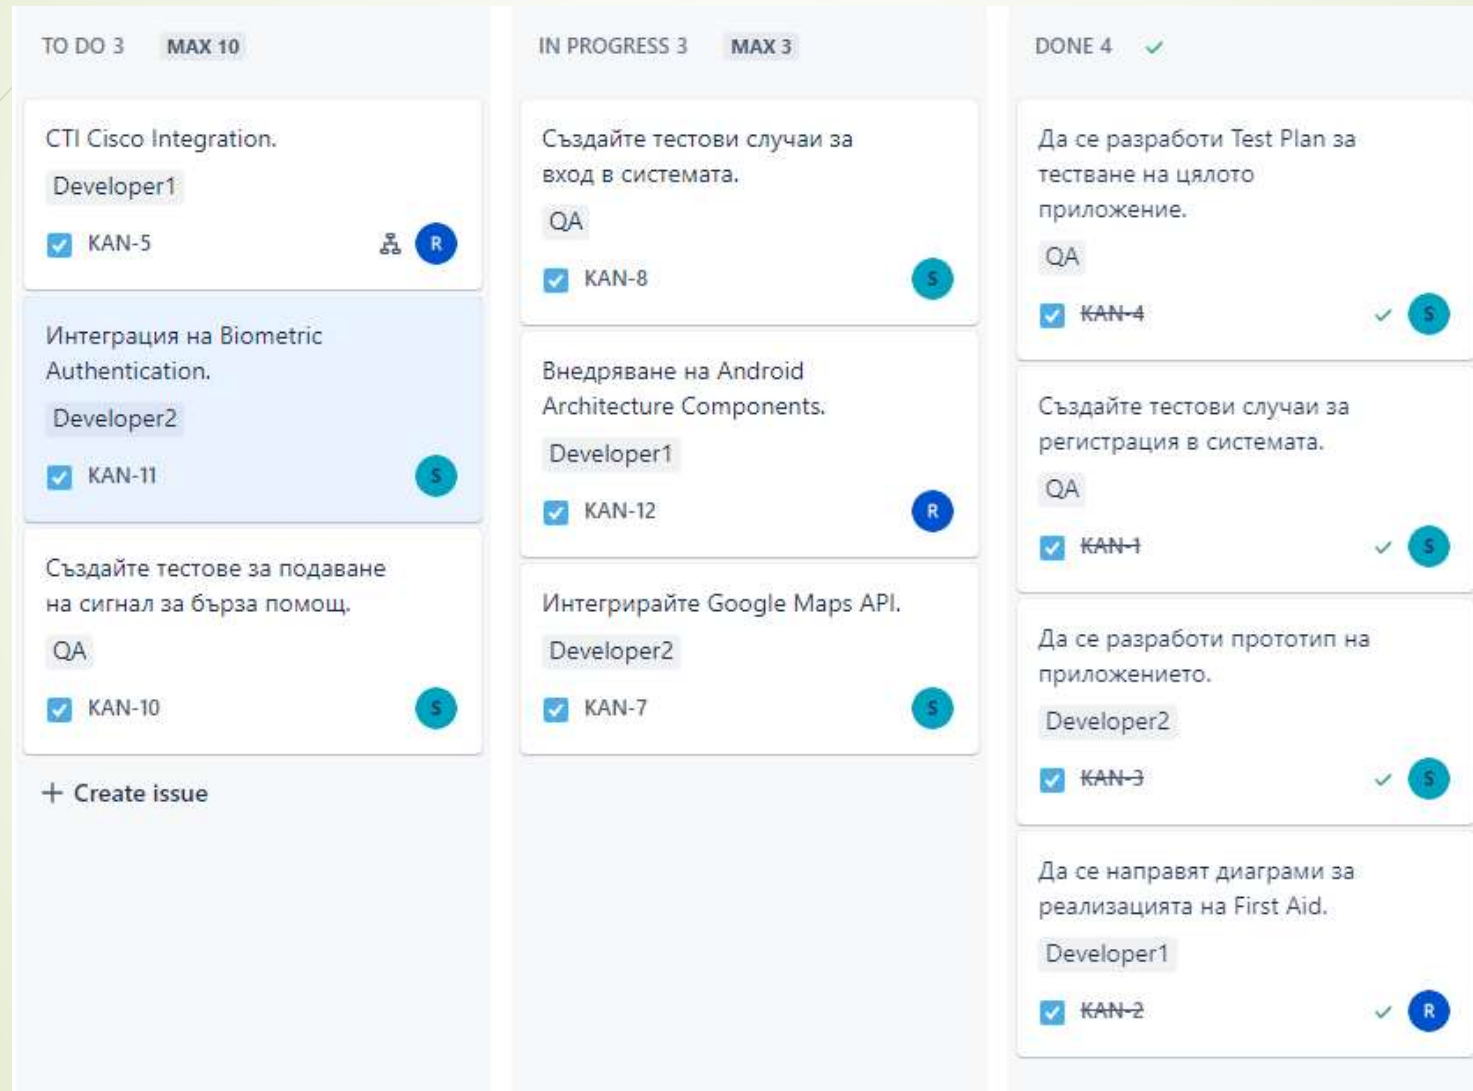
TO DO 3 MAX 10

CTI Cisco Integration.

Developer1

KAN-5

R

Интеграция на Biometric Authentication.

Developer2

KAN-11

S

Създайте тестове за подаване на сигнал за бърза помощ.

QA

KAN-10

S

+ Create issue

IN PROGRESS 3 MAX 3

Създайте тестови случаи за вход в системата.

QA

KAN-8

S

Внедряване на Android Architecture Components.

Developer1

KAN-12

R

Интегрирайте Google Maps API.

Developer2

KAN-7

S

DONE 4

Да се разработи Test Plan за тестване на цялото приложение.

QA

~~KAN-4~~

S

Създайте тестови случаи за регистрация в системата.

QA

~~KAN-1~~

S

Да се разработи прототип на приложението.

Developer2

~~KAN-3~~

S

Да се направят диаграми за реализацията на First Aid.

Developer1

~~KAN-2~~

R